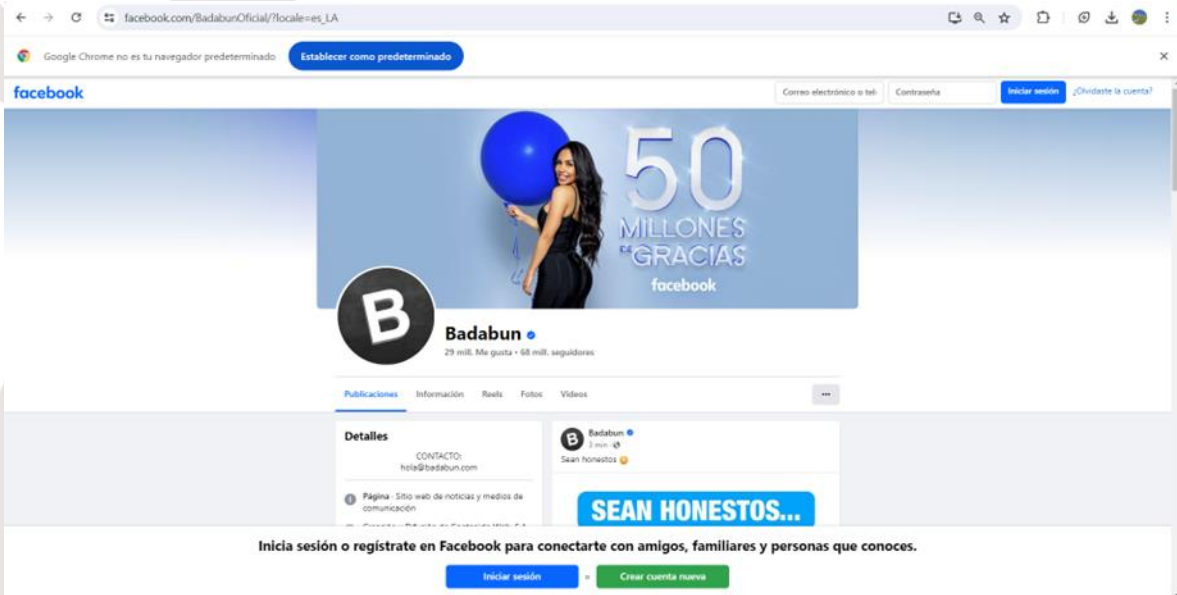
facebook.com/BadabunOficial/?locale=es_LA

Google Chrome no es tu navegador predeterminado

Establecer como predeterminado

facebook

Correo electrónico o tel

Contraseña

Iniciar sesión

¿Olvidaste la cuenta?

50 MILLONES DE GRACIAS facebook

B

Badabun

29 mill. Me gusta • 68 mill. seguidores

Publicaciones

Información

Reels

Fotos

Videos

...

Detalles

CONTACTO: hola@badabun.com

Página · Sitio web de noticias y medios de comunicación

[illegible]

Badabun

3 min · 

Sean honestos 😂

SEAN HONESTOS...

Inicia sesión o regístrate en Facebook para conectarte con amigos, familiares y personas que conoces.

Iniciar sesión

o

Crear cuenta nueva